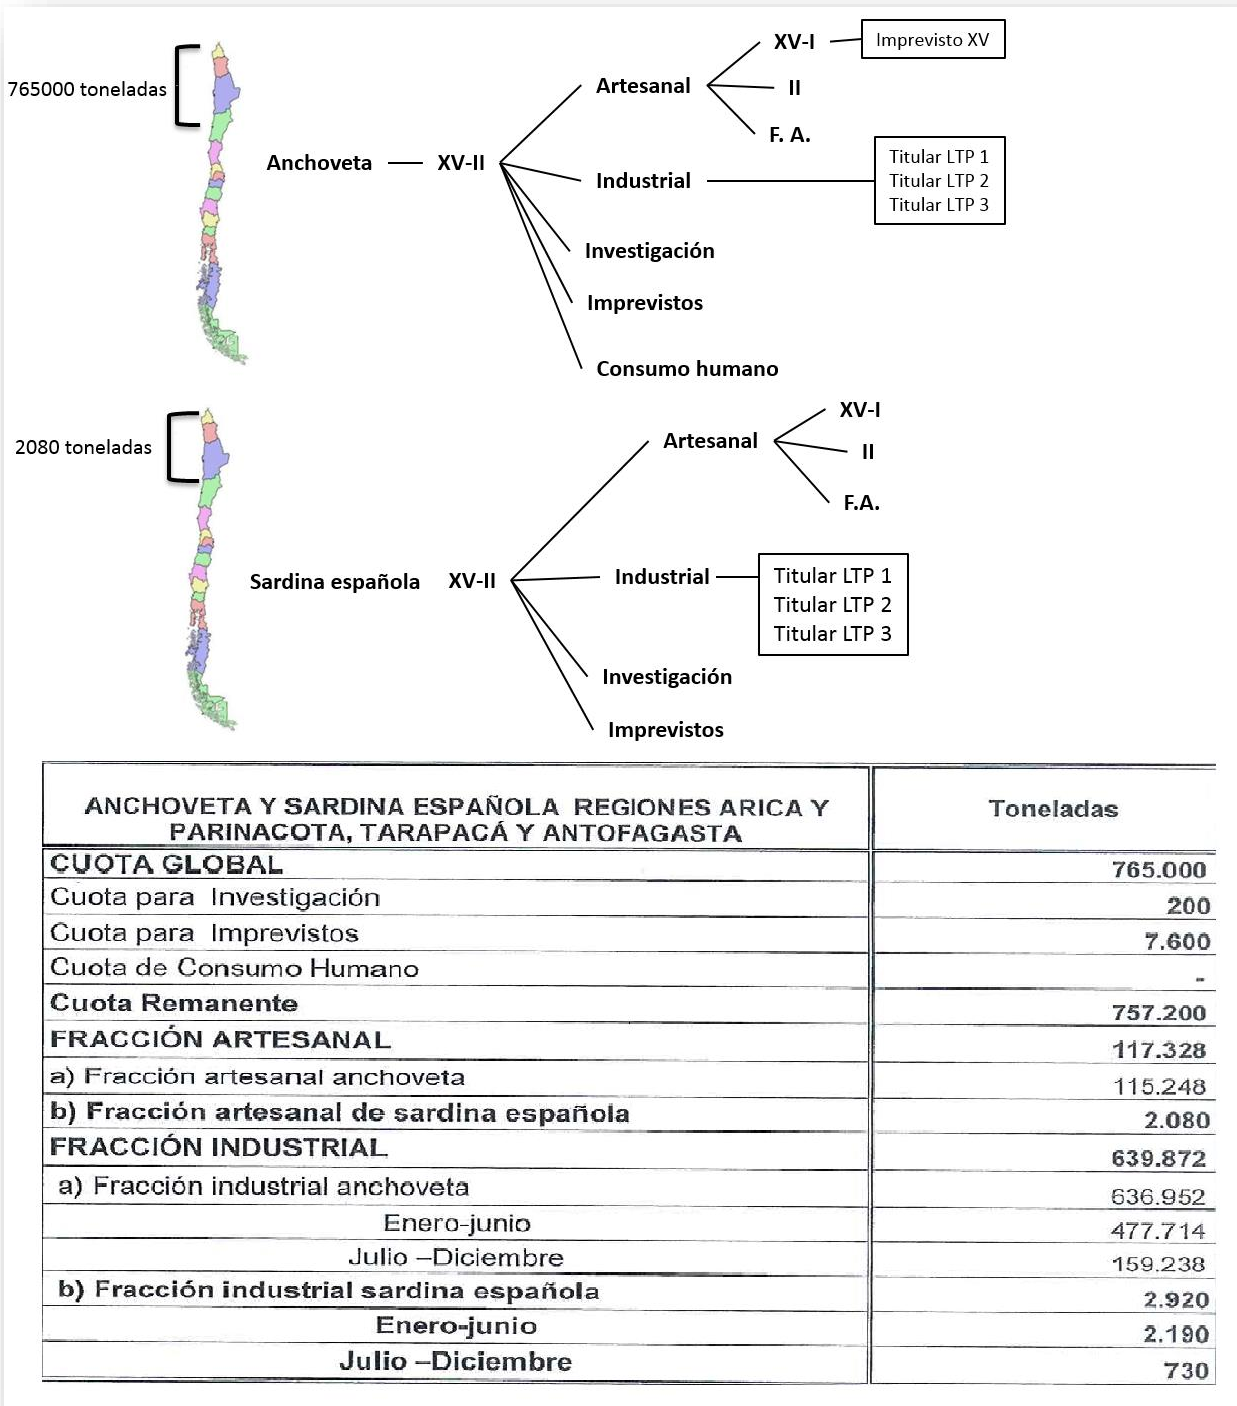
765000 toneladas

Anchoveta XV-II

Artesanal

XV-I

Imprevisto XV

II

F. A.

Industrial

Titular LTP 1
Titular LTP 2
Titular LTP 3

Investigación

Imprevistos

Consumo humano

2080 toneladas

Sardina española XV-II

Artesanal

XV-I

II

F.A.

Industrial

Titular LTP 1
Titular LTP 2
Titular LTP 3

Investigación

Imprevistos

| ANCHOVETA Y SARDINA ESPAÑOLA REGIONES ARICA Y PARINACOTA, TARAPACÁ Y ANTOFAGASTA | Toneladas |
|---|---|
| CUOTA GLOBAL | 765.000 |
| Cuota para Investigación | 200 |
| Cuota para Imprevistos | 7.600 |
| Cuota de Consumo Humano | - |
| Cuota Remanente | 757.200 |
| FRACCIÓN ARTESANAL | 117.328 |
| a) Fracción artesanal anchoveta | 115.248 |
| b) Fracción artesanal de sardina española | 2.080 |
| FRACCIÓN INDUSTRIAL | 639.872 |
| a) Fracción industrial anchoveta | 636.952 |
| Enero-junio | 477.714 |
| Julio –Diciembre | 159.238 |
| b) Fracción industrial sardina española | 2.920 |
| Enero-junio | 2.190 |
| Julio –Diciembre | 730 |